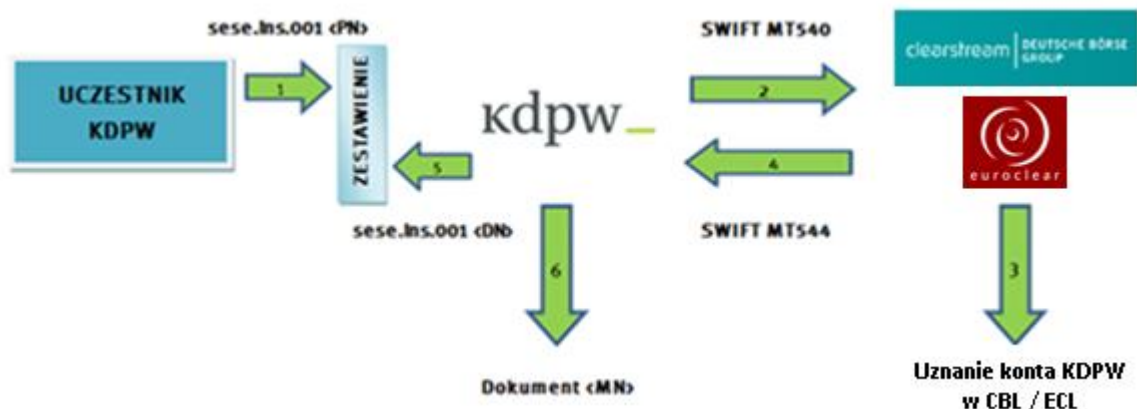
sese.Ins.001 <PN>

SWIFT MT540

clearstream | DEUTSCHE BÖRSE GROUP

UCZESTNIK KDPW

1

ZESTAWIENIE

kdpw_

2

euroclear

5

4

sese.Ins.001 <DN>

SWIFT MT544

6

3

Dokument <MN>

Uznanie konta KDPW w CBL / ECL